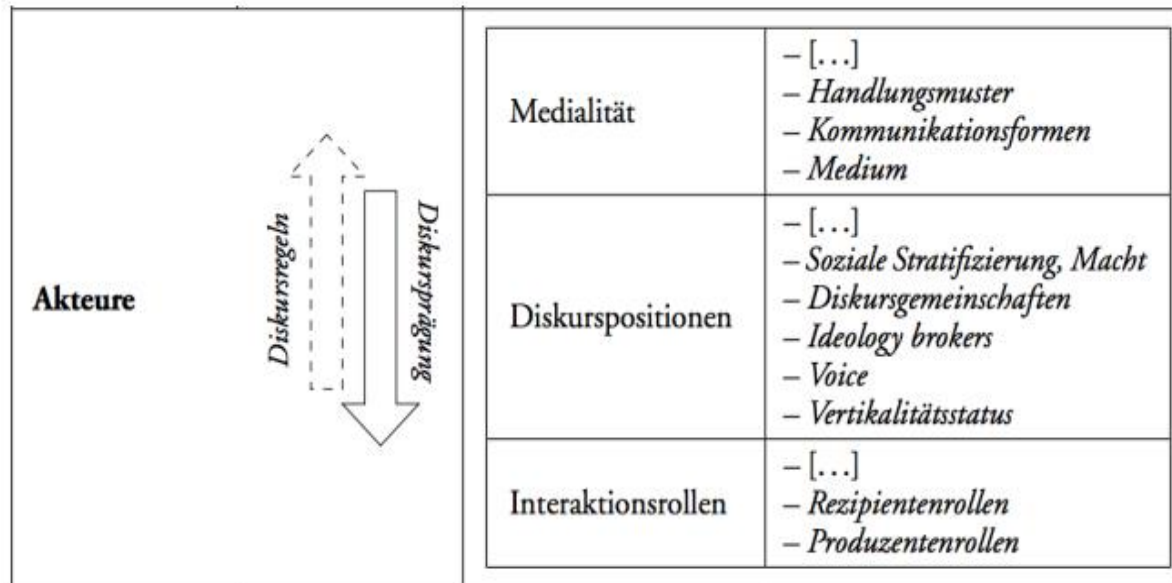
Akteure

Diskursregeln

Diskursprägung

| Medialität | – […]<br>– *Handlungsmuster*<br>– *Kommunikationsformen*<br>– *Medium* |
|---|---|
| Diskurspositionen | – […]<br>– *Soziale Stratifizierung, Macht*<br>– *Diskursgemeinschaften*<br>– *Ideology brokers*<br>– *Voice*<br>– *Vertikalitätsstatus* |
| Interaktionsrollen | – […]<br>– *Rezipientenrollen*<br>– *Produzentenrollen* |